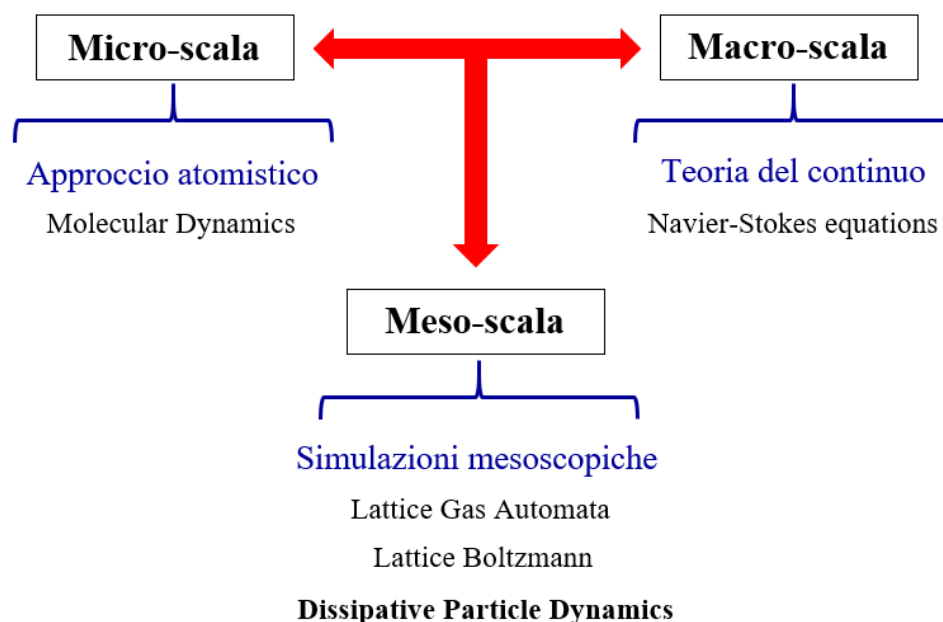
Micro-scala

Macro-scala

Approccio atomistico

Molecular Dynamics

Teoria del continuo

Navier-Stokes equations

Meso-scala

Simulazioni mesoscopiche

Lattice Gas Automata

Lattice Boltzmann

Dissipative Particle Dynamics